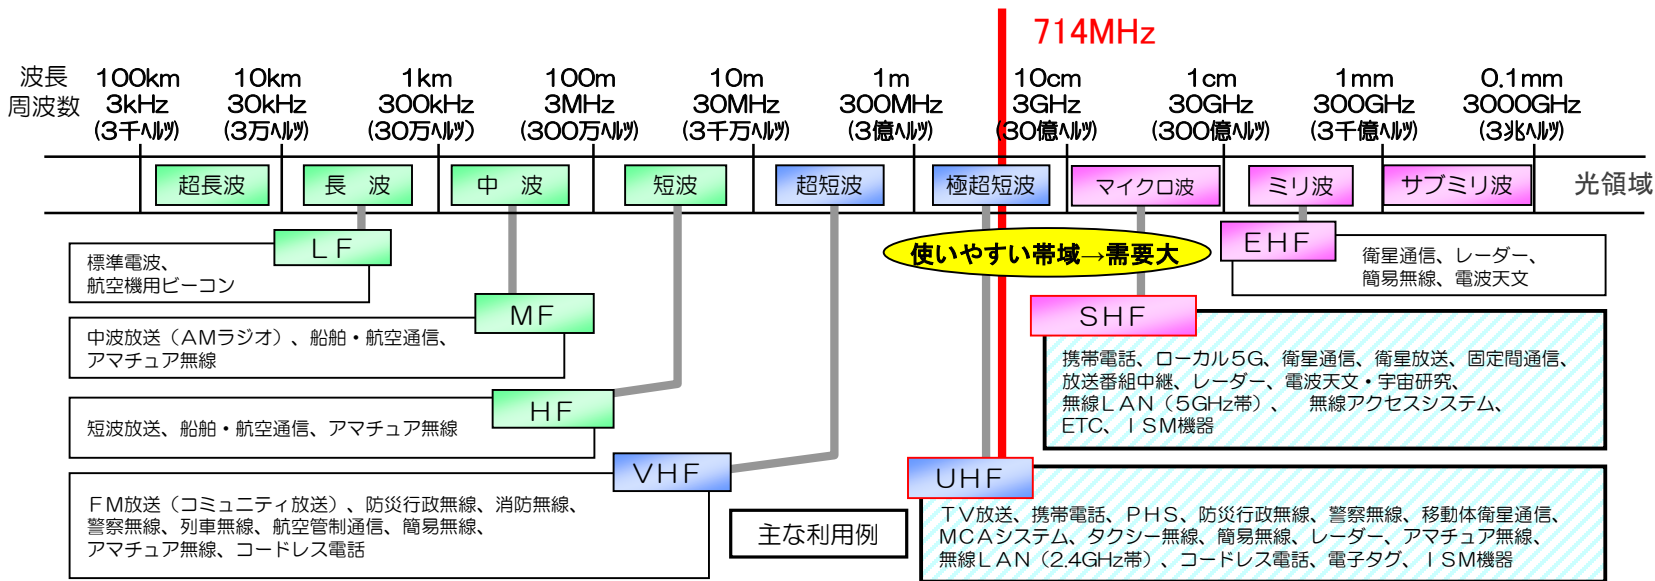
714MHz

波長
周波数

100km
3kHz
(3千ﾍﾙﾂ)

10km
30kHz
(3万ﾍﾙﾂ)

1km
300kHz
(30万ﾍﾙﾂ)

100m
3MHz
(300万ﾍﾙﾂ)

10m
30MHz
(3千万ﾍﾙﾂ)

1m
300MHz
(3億ﾍﾙﾂ)

10cm
3GHz
(30億ﾍﾙﾂ)

1cm
30GHz
(300億ﾍﾙﾂ)

1mm
300GHz
(3千億ﾍﾙﾂ)

0.1mm
3000GHz
(3兆ﾍﾙﾂ)

超長波 長 波 中 波 短波 超短波 極超短波 マイクロ波 ミリ波 サブミリ波 光領域

LF
標準電波、
航空機用ビーコン

MF
中波放送（AMラジオ）、船舶・航空通信、
アマチュア無線

HF
短波放送、船舶・航空通信、アマチュア無線

VHF
FM放送（コミュニティ放送）、防災行政無線、消防無線、
警察無線、列車無線、航空管制通信、簡易無線、
アマチュア無線、コードレス電話

主な利用例

使いやすい帯域→需要大

EHF
衛星通信、レーダー、
簡易無線、電波天文

SHF
携帯電話、ローカル5G、衛星通信、衛星放送、固定間通信、
放送番組中継、レーダー、電波天文・宇宙研究、
無線LAN（5GHz帯）、 無線アクセスシステム、
ETC、ISM機器

UHF
TV放送、携帯電話、PHS、防災行政無線、警察無線、移動体衛星通信、
MCAシステム、タクシー無線、簡易無線、レーダー、アマチュア無線、
無線LAN（2.4GHz帯）、コードレス電話、電子タグ、ISM機器